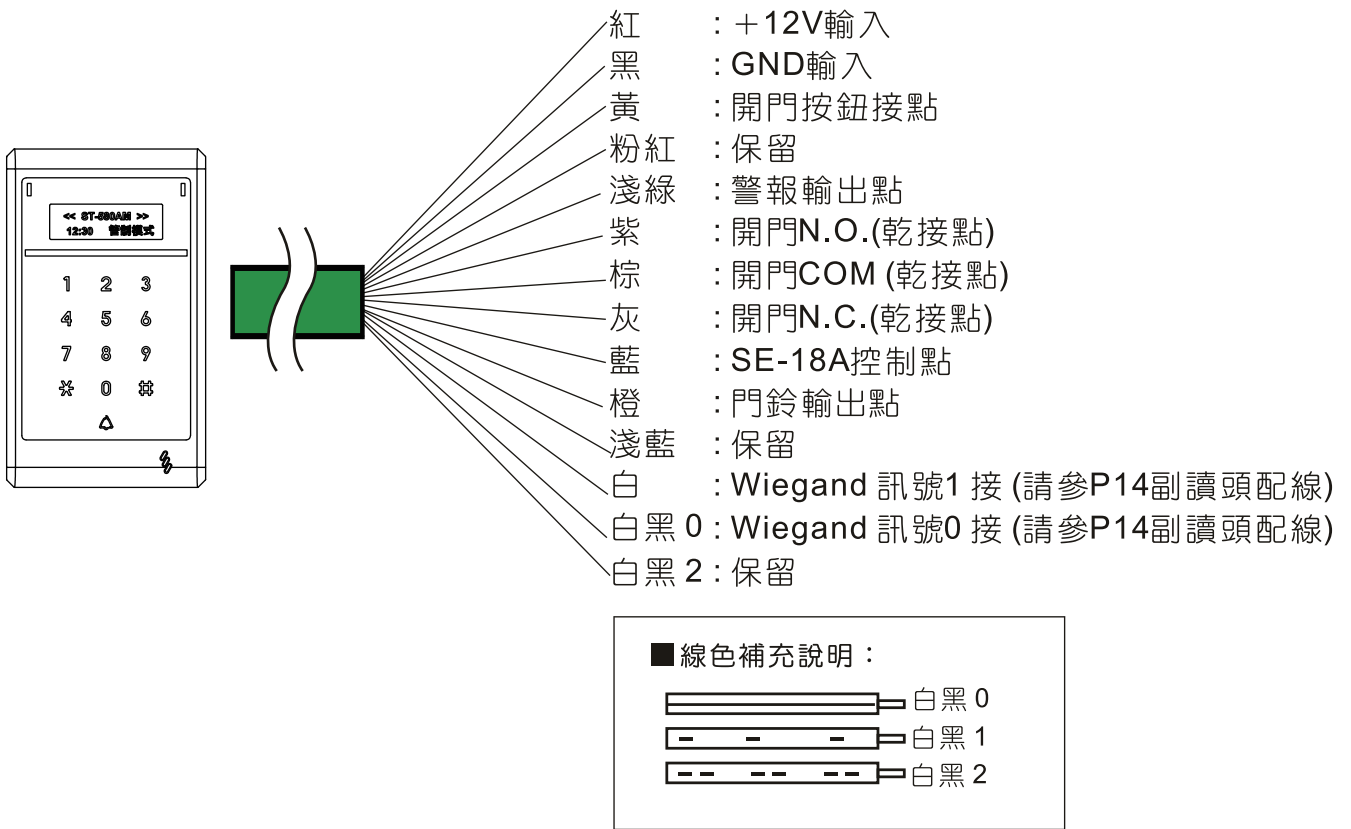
<< ST-580AM >>
12:30 管制模式

1 2 3
4 5 6
7 8 9
✲ 0 #

紅 : ＋12V輸入
黑 : GND輸入
黃 : 開門按鈕接點
粉紅 : 保留
淺綠 : 警報輸出點
紫 : 開門N.O.(乾接點)
棕 : 開門COM (乾接點)
灰 : 開門N.C.(乾接點)
藍 : SE-18A控制點
橙 : 門鈴輸出點
淺藍 : 保留
白 : Wiegand 訊號1 接 (請參P14副讀頭配線)
白黑 0 : Wiegand 訊號0 接 (請參P14副讀頭配線)
白黑 2 : 保留

■線色補充說明：
白黑 0
白黑 1
白黑 2